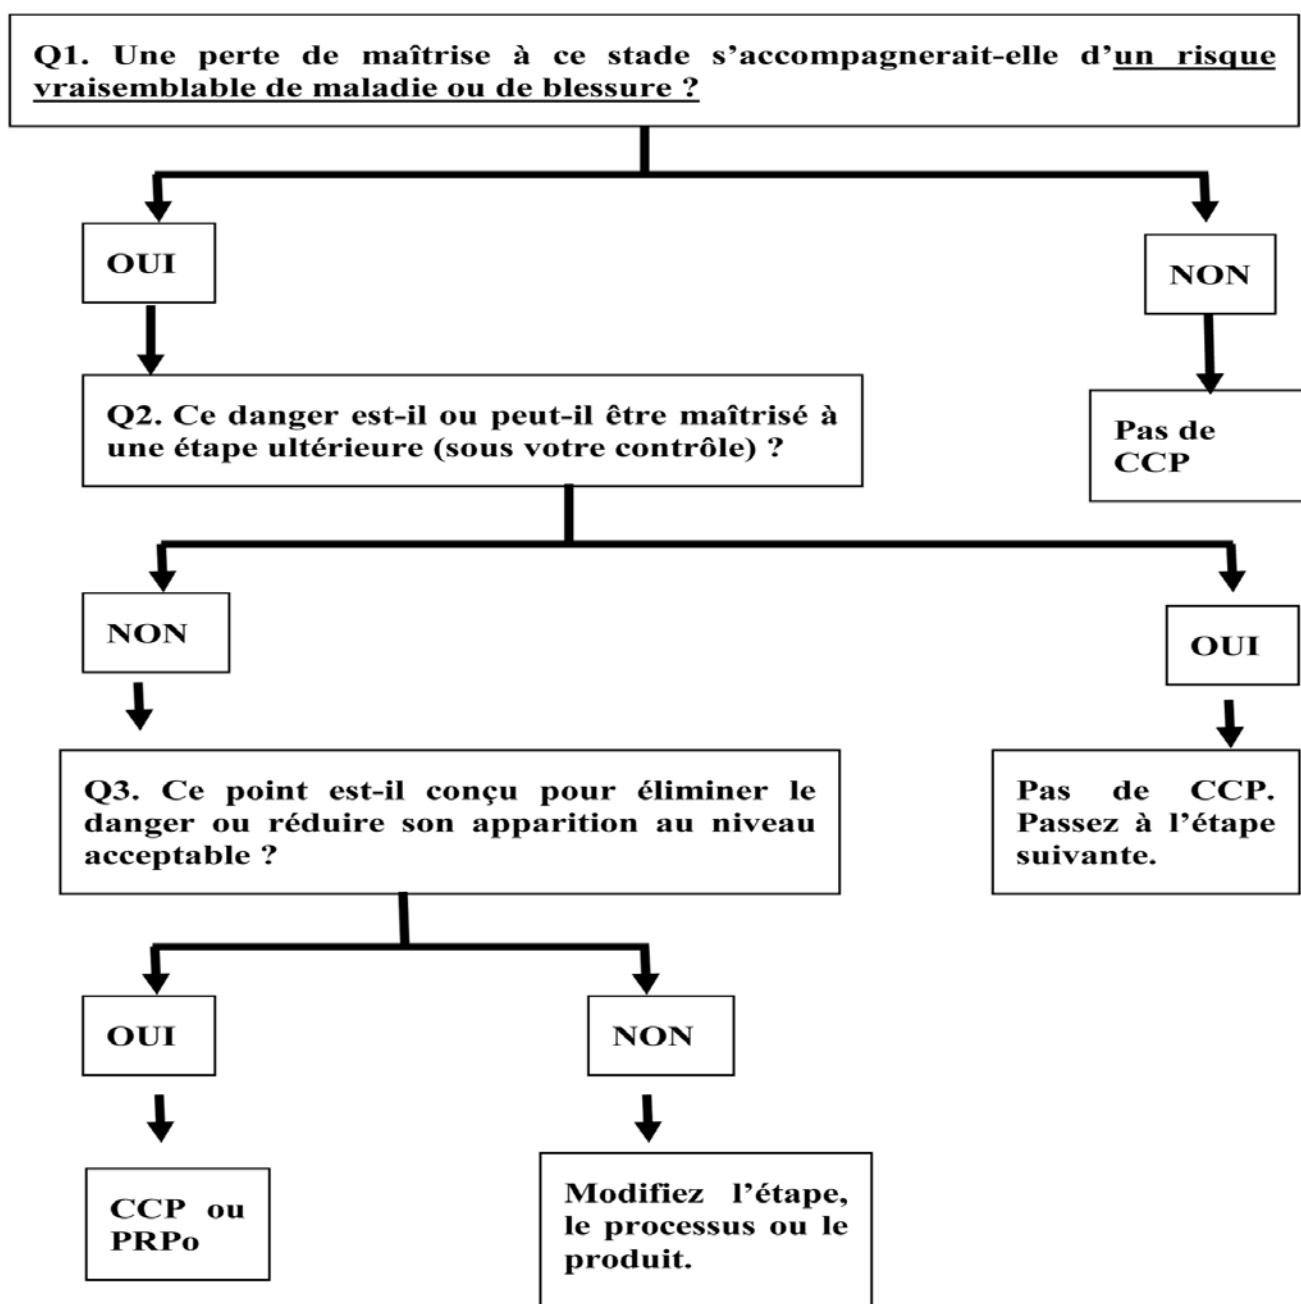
Q1. Une perte de maîtrise à ce stade s'accompagnerait-elle d'un risque vraisemblable de maladie ou de blessure ?

OUI

NON

Pas de CCP

Q2. Ce danger est-il ou peut-il être maîtrisé à une étape ultérieure (sous votre contrôle) ?

NON

OUI

Q3. Ce point est-il conçu pour éliminer le danger ou réduire son apparition au niveau acceptable ?

Pas de CCP. Passez à l'étape suivante.

OUI

NON

CCP ou PRPo

Modifiez l'étape, le processus ou le produit.